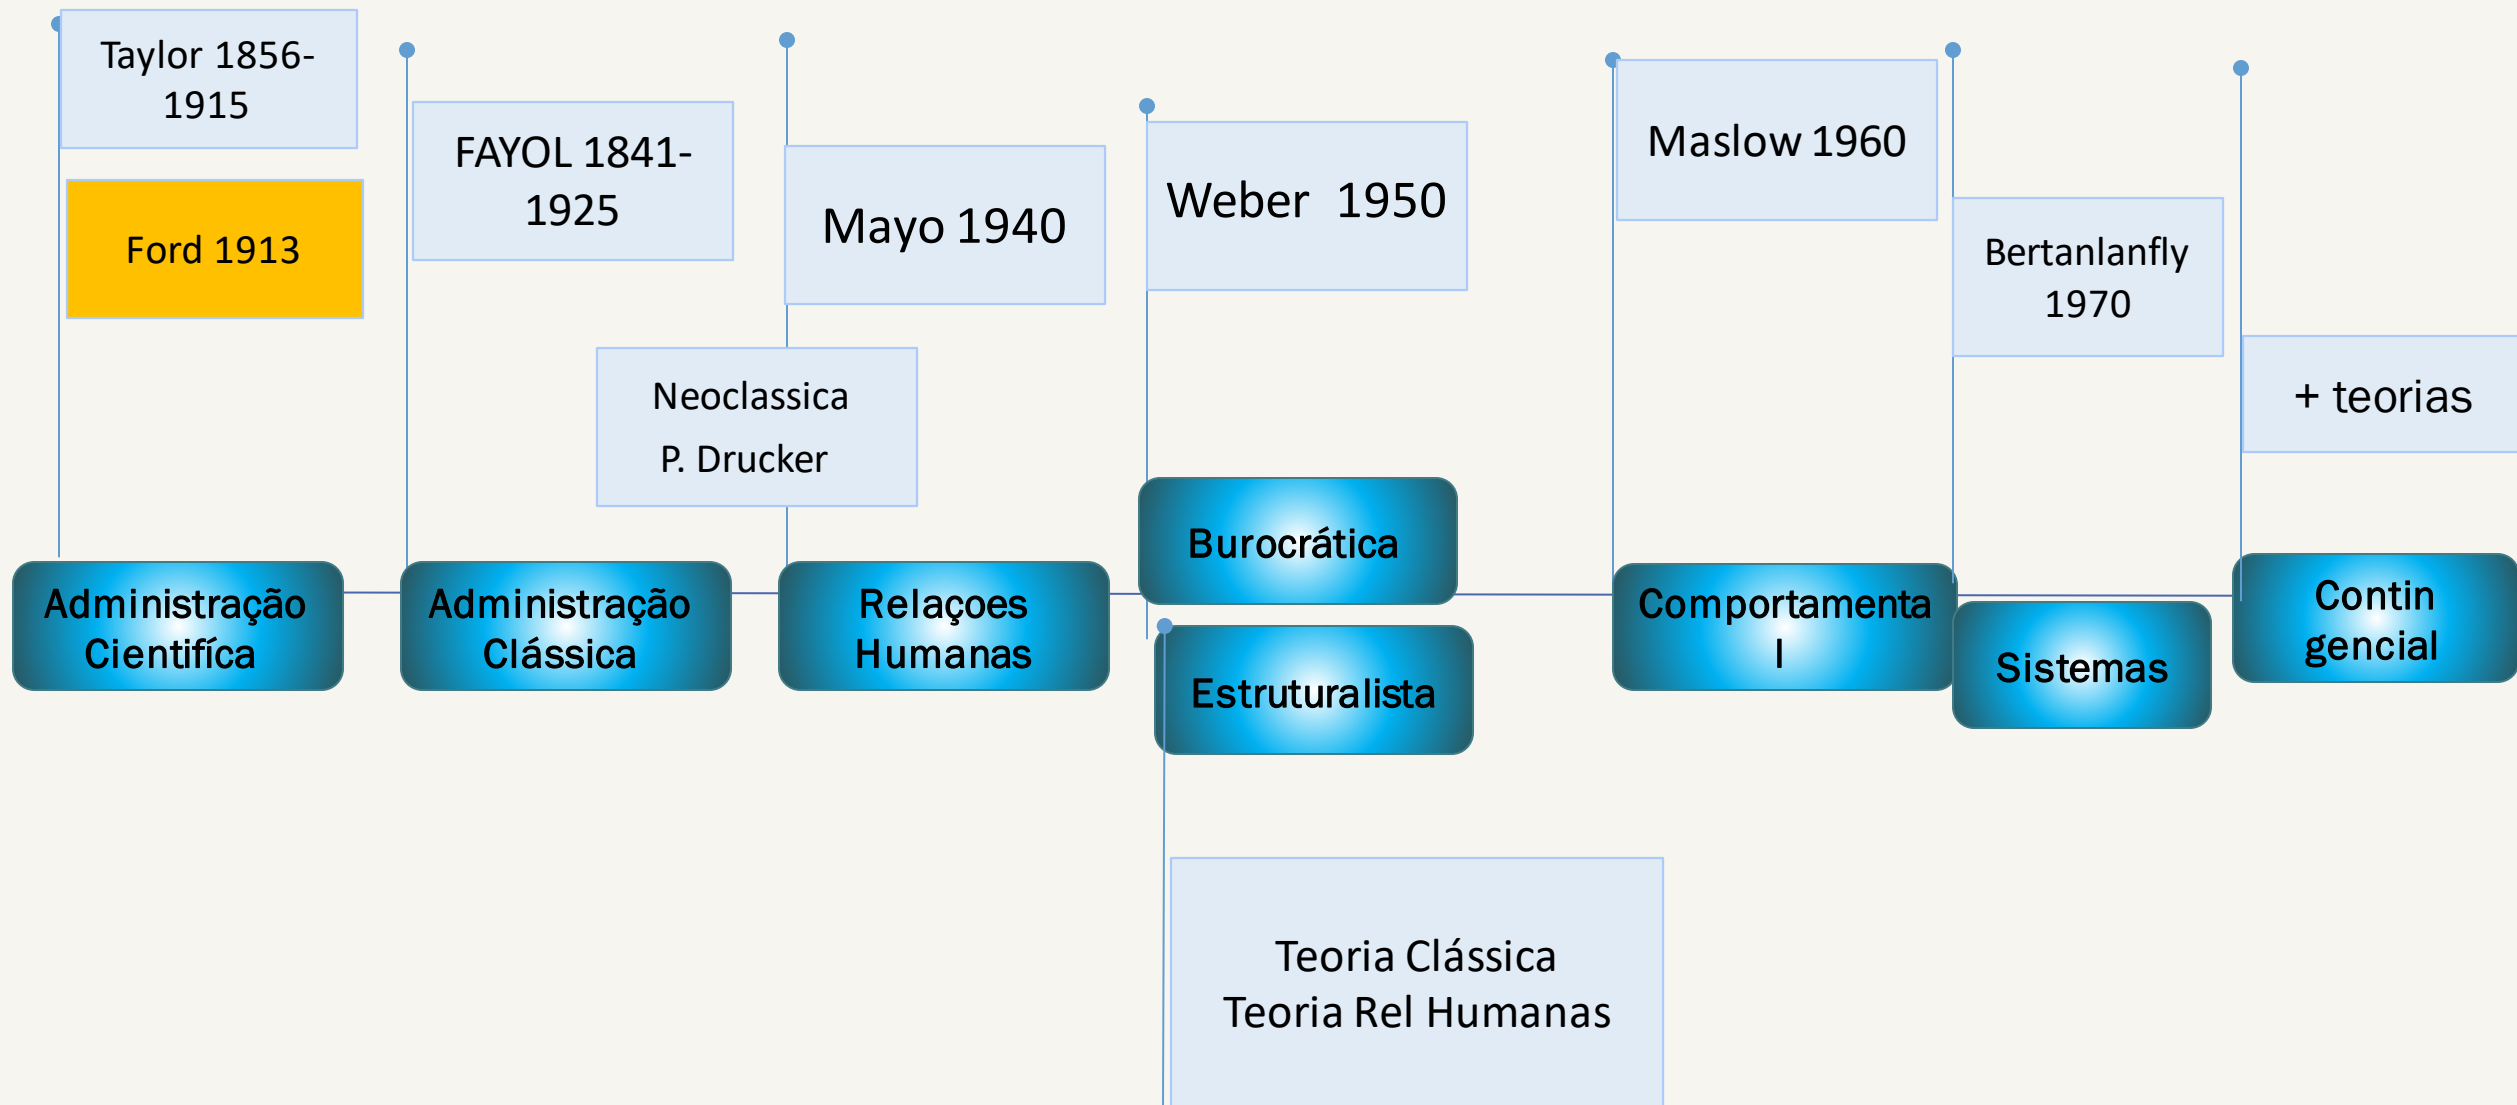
Taylor 1856-1915

Ford 1913

Administração Cientifíca

FAYOL 1841-1925

Administração Clássica

Mayo 1940

Neoclassica

P. Drucker

Relaçoes Humanas

Weber 1950

Burocrática

Estruturalista

Teoria Clássica
Teoria Rel Humanas

Maslow 1960

Comportamental

Bertanlanfly 1970

Sistemas

+ teorias

Contingencial